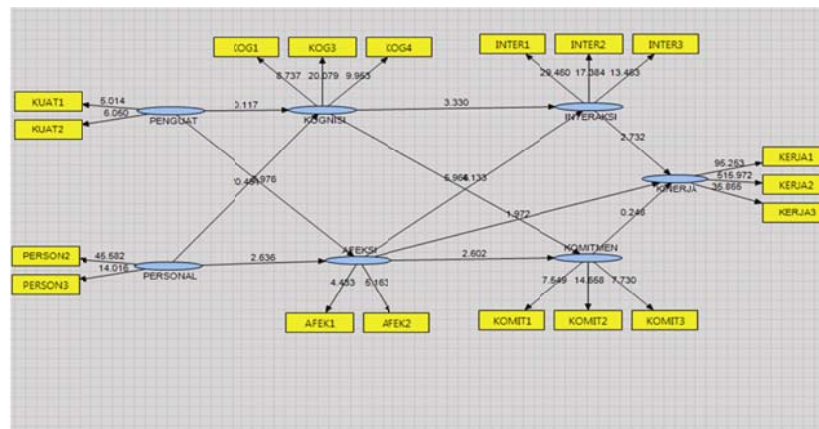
KOG1
KOG3
KOG4
INTER1
INTER2
INTER3
8.737
20.079
9.863
29.460
17.384
13.463
KUAT1
5.014
KUAT2
6.060
PENGUAT
0.117
KOGNISI
3.330
INTERAKSI
2.732
0.461
5.976
5.964
4.133
95.253
KERJA1
515.972
KERJA2
35.865
KERJA3
KINERJA
1.872
0.248
PERSON2
45.582
PERSON3
14.016
PERSONAL
2.636
AFEKSI
2.602
KOMITMEN
4.453
5.161
7.649
14.668
7.730
AFEK1
AFEK2
KOMIT1
KOMIT2
KOMIT3